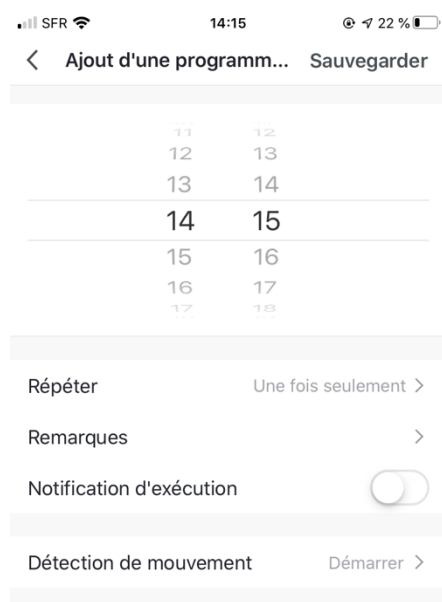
SFR 14:15 22 %

< Ajout d'une programm... Sauvegarder

11 12
12 13
13 14
14 15
15 16
16 17
17 18

Répéter Une fois seulement >

Remarques >

Notification d'exécution

Détection de mouvement Démarrer >